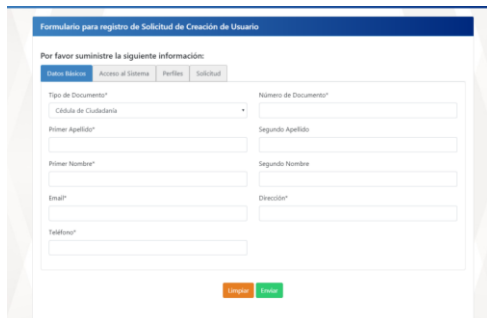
Formulario para registro de Solicitud de Creación de Usuario

Por favor suministre la siguiente información:

Datos Básicos | Acceso al Sistema | Perfiles | Solicitud

Tipo de Documento*
Cédula de Ciudadanía

Número de Documento*

Primer Apellido*

Segundo Apellido

Primer Nombre*

Segundo Nombre

Email*

Dirección*

Teléfono*

Limpiar
Enviar